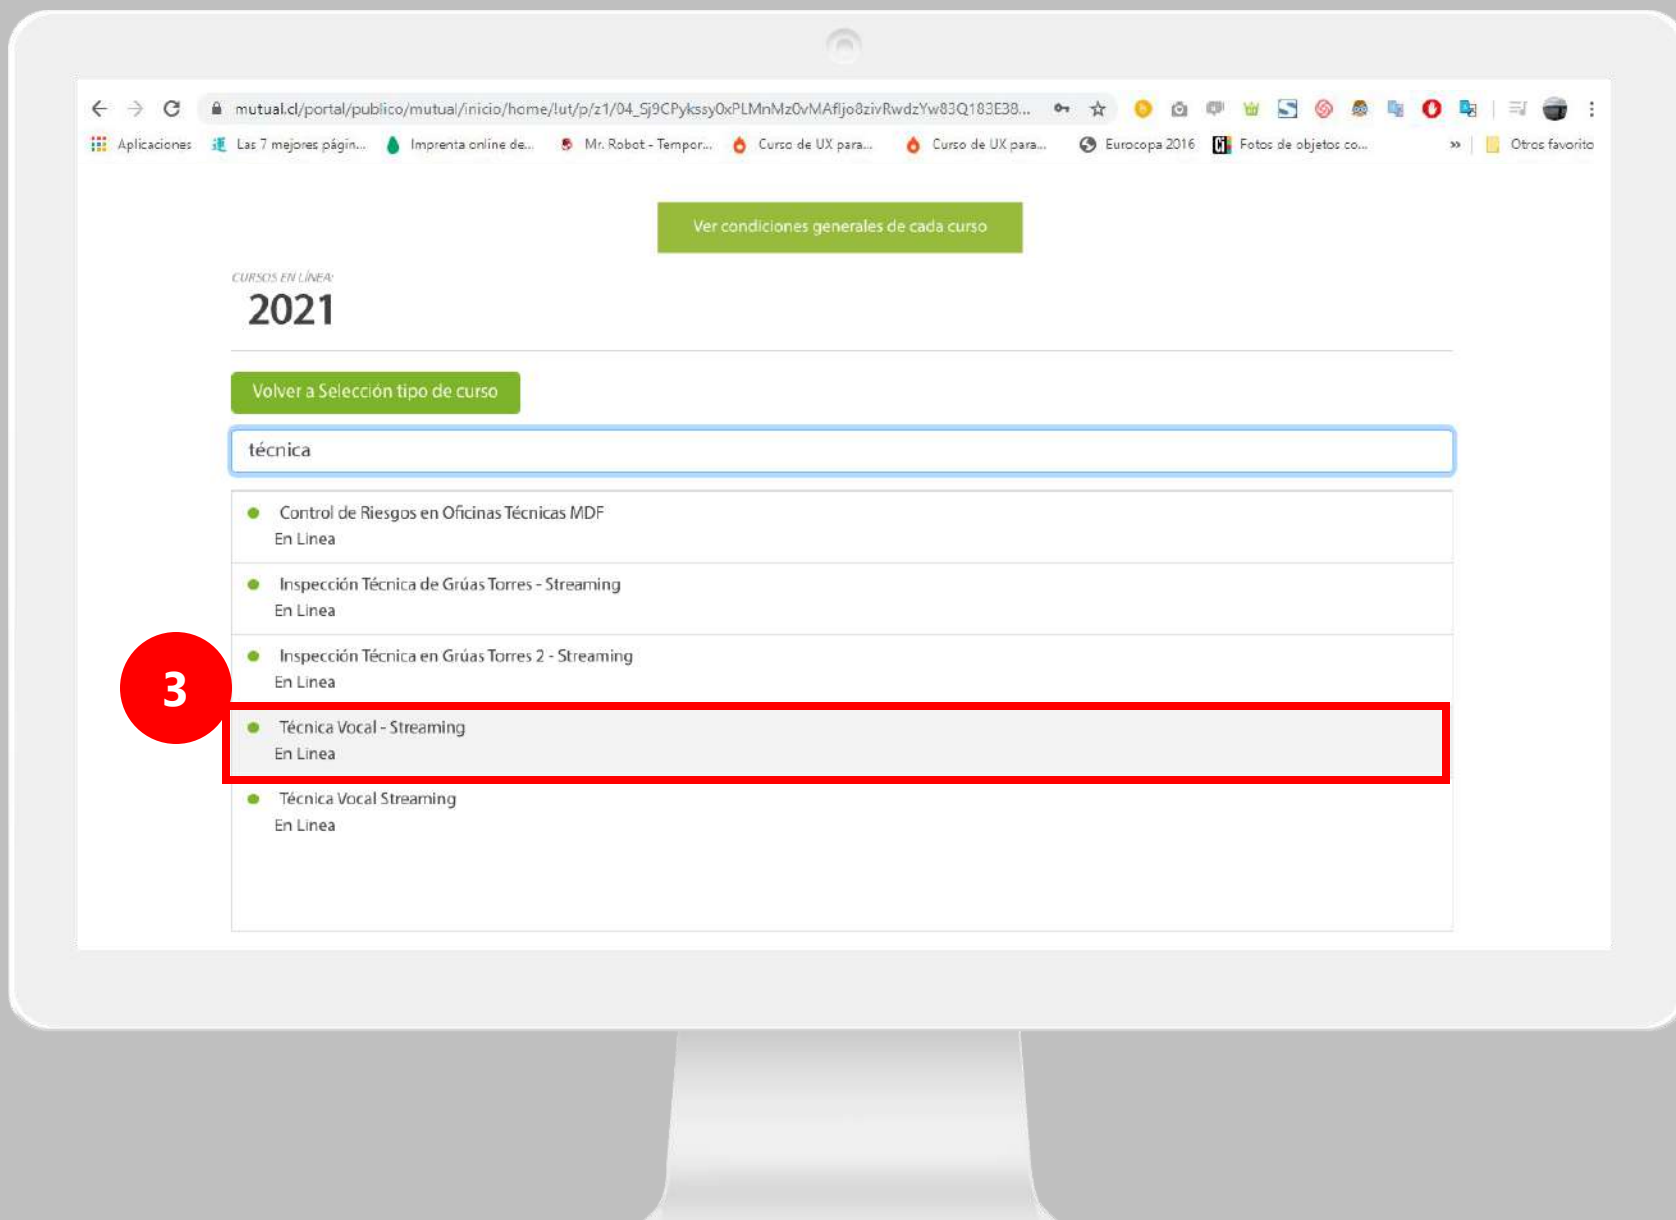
mutual.cl/portal/publico/mutual/inicio/home/!ut/p/z1/04_Sj9CPykssy0xPLMnMz0vMAfIjo8zivRwdzYw83Q183E38...

Aplicaciones Las 7 mejores págin... Imprenta online de... Mr. Robot - Tempor... Curso de UX para... Curso de UX para... Eurocopa 2016 Fotos de objetos co... » Otros favorito

Ver condiciones generales de cada curso

CURSOS EN LÍNEA
2021

Volver a Selección tipo de curso

técnica

Control de Riesgos en Oficinas Técnicas MDF
En Linea

Inspección Técnica de Grúas Torres - Streaming
En Linea

Inspección Técnica en Grúas Torres 2 - Streaming
En Linea

3

Técnica Vocal - Streaming
En Linea

Técnica Vocal Streaming
En Linea